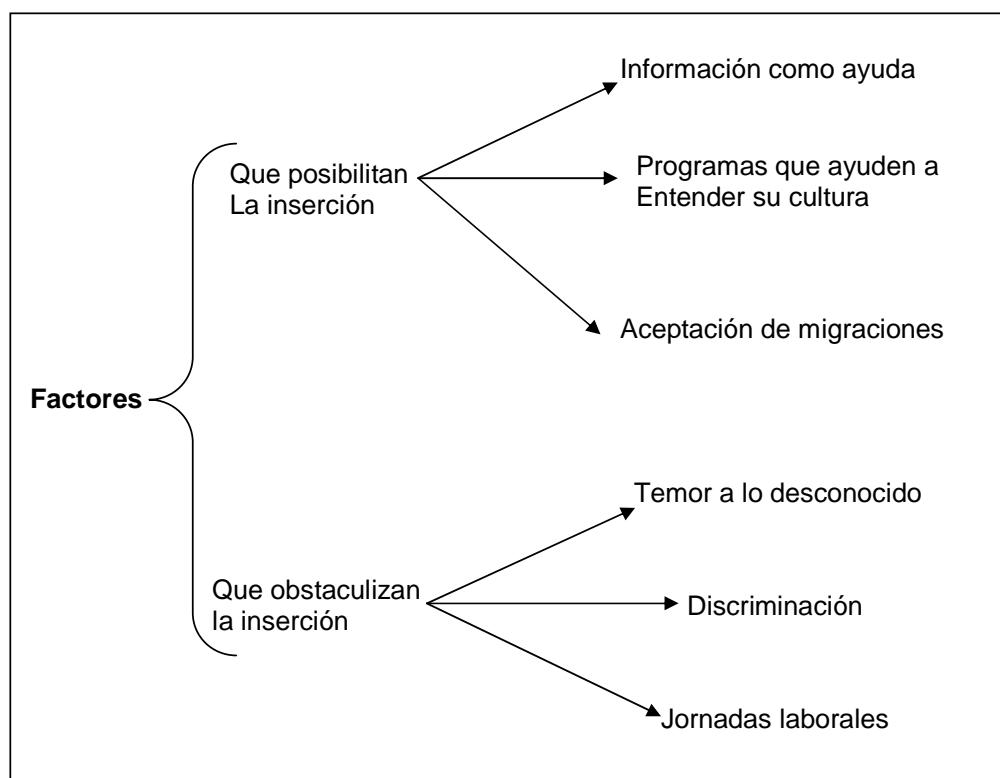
Factores

Que posibilitan La inserción

Información como ayuda

Programas que ayuden a Entender su cultura

Aceptación de migraciones

Que obstaculizan la inserción

Temor a lo desconocido

Discriminación

Jornadas laborales